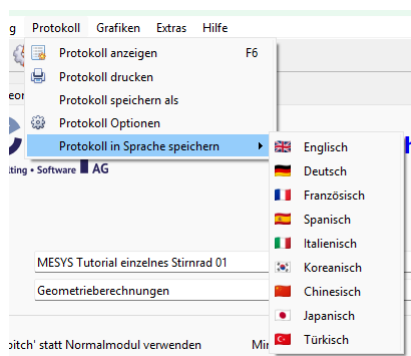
g Protokoll Grafiken Extras Hilfe

Protokoll anzeigen F6
Protokoll drucken
Protokoll speichern als
Protokoll Optionen
Protokoll in Sprache speichern

Englisch
Deutsch
Französisch
Spanisch
Italienisch
Koreanisch
Chinesisch
Japanisch
Türkisch

eor

ting • Software AG

MESYS Tutorial einzelnes Stirnrad 01

Geometrieberechnungen

'itch' statt Normalmodul verwenden Mi